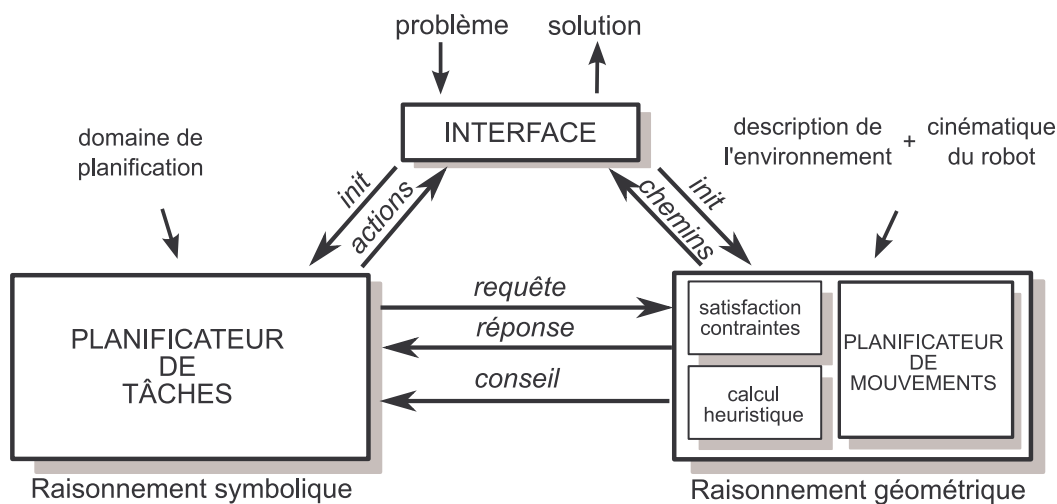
problème

solution

INTERFACE

domaine de planification

description de l'environnement + cinématique du robot

init

actions

init

chemins

requête

réponse

conseil

PLANIFICATEUR DE TÂCHES

satisfaction contraintes

calcul heuristique

PLANIFICATEUR DE MOUVEMENTS

Raisonnement symbolique

Raisonnement géométrique